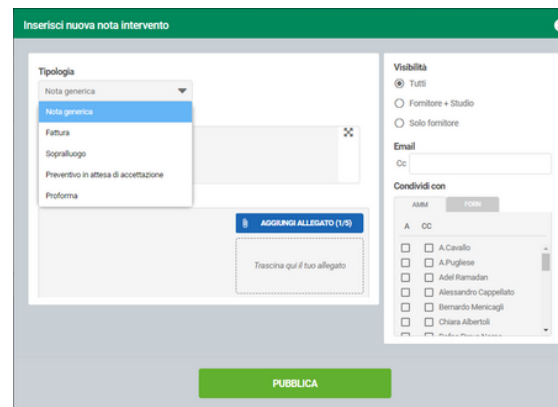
Inserisci nuova nota intervento

Tipologia

Nota generica

Nota generica
Fattura
Sopralluogo
Preventivo in attesa di accettazione
Proforma

AGGIUNGI ALLEGATO (1/5)

Trascina qui il tuo allegato

Visibilità

Tutti
Fornitore + Studio
Solo fornitore

Email

Cc

Condividi con

AMM FORN

A CC

A.Cavallo
A.Pugliese
Adel Ramadan
Alessandro Cappellato
Bernardo Menicagli
Chiara Albertoli
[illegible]

PUBBLICA